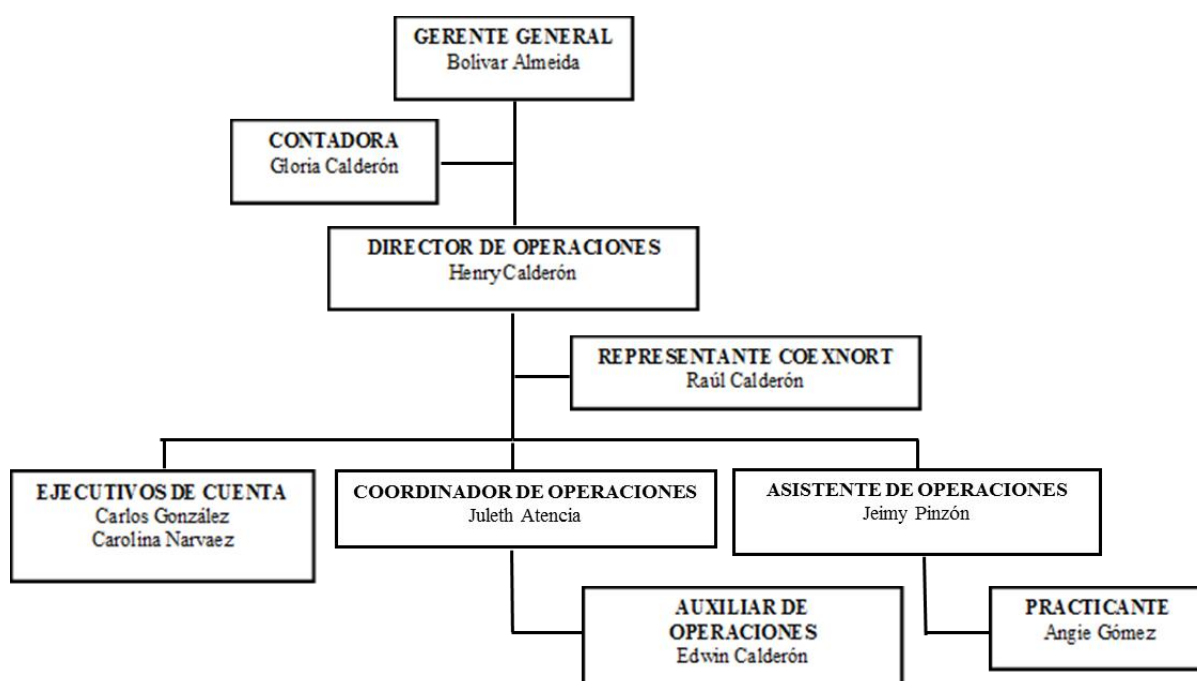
GERENTE GENERAL
Bolivar Almeida

CONTADORA
Gloria Calderón

DIRECTOR DE OPERACIONES
HenryCalderón

REPRESENTANTE COEXNORT
Raúl Calderón

EJECUTIVOS DE CUENTA
Carlos González
Carolina Narvaez

COORDINADOR DE OPERACIONES
Juleth Atencia

ASISTENTE DE OPERACIONES
Jeimy Pinzón

AUXILIAR DE OPERACIONES
Edwin Calderón

PRACTICANTE
Angie Gómez